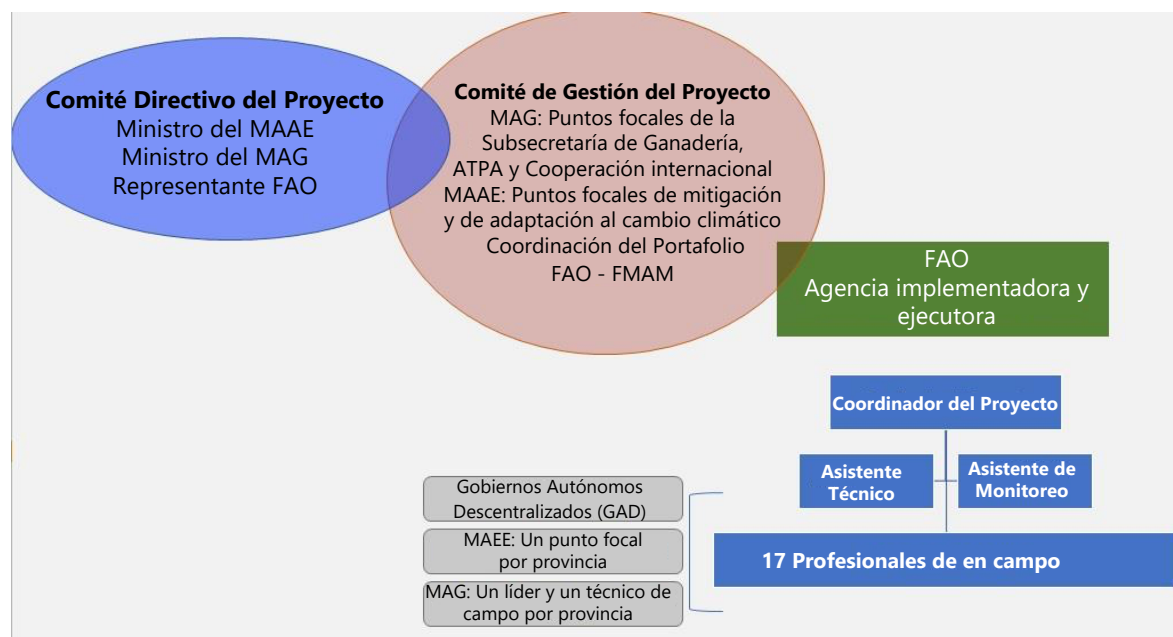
Comité Directivo del Proyecto
Ministro del MAAE
Ministro del MAG
Representante FAO

Comité de Gestión del Proyecto
MAG: Puntos focales de la Subsecretaría de Ganadería, ATPA y Cooperación internacional
MAAE: Puntos focales de mitigación y de adaptación al cambio climático
Coordinación del Portafolio
FAO - FMAM

FAO
Agencia implementadora y ejecutora

Coordinador del Proyecto

Asistente Técnico

Asistente de Monitoreo

Gobiernos Autónomos Descentralizados (GAD)

MAEE: Un punto focal por provincia

MAG: Un líder y un técnico de campo por provincia

17 Profesionales de en campo